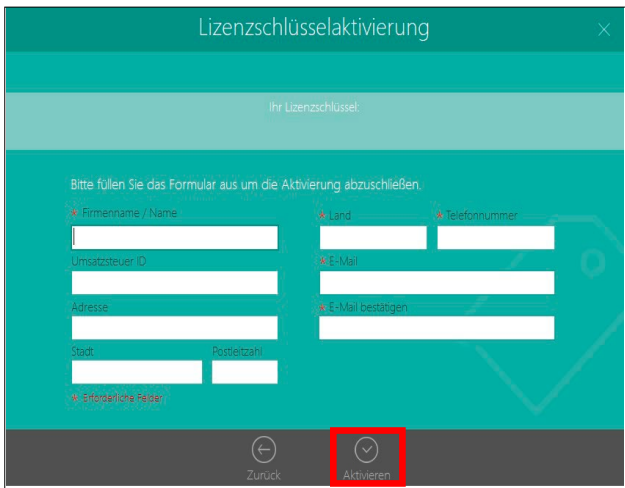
Lizenzschlüsselaktivierung

×

Ihr Lizenzschlüssel:

Bitte füllen Sie das Formular aus um die Aktivierung abzuschließen.

* Firmenname / Name

Umsatzsteuer ID

Adresse

Stadt

Postleitzahl

* Land

* Telefonnummer

* E-Mail

* E-Mail bestätigen

* Erforderliche Felder

Zurück

Aktivieren